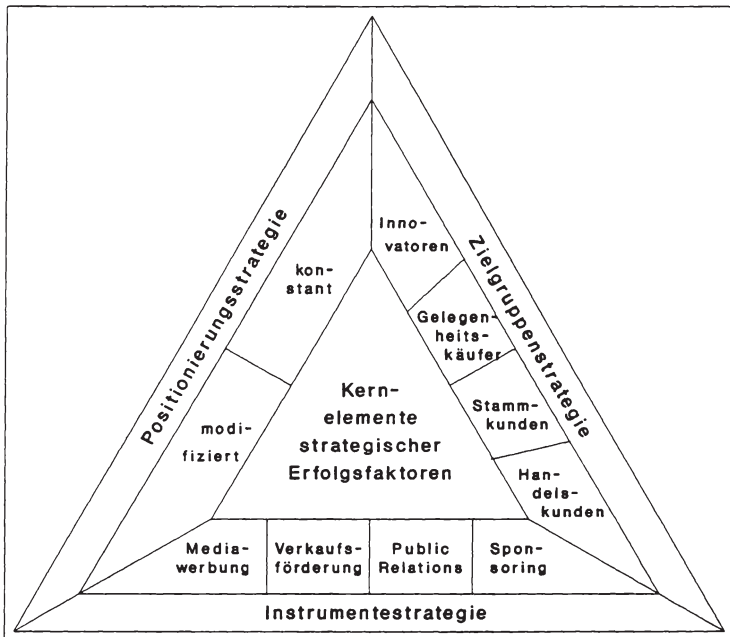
Positionierungsstrategie

Zielgruppenstrategie

konstant

modifiziert

Innovatoren

Gelegenheitskäufer

Stammkunden

Handelskunden

Kernelemente strategischer Erfolgsfaktoren

Mediawerbung

Verkaufsförderung

Public Relations

Sponsoring

Instrumentestrategie